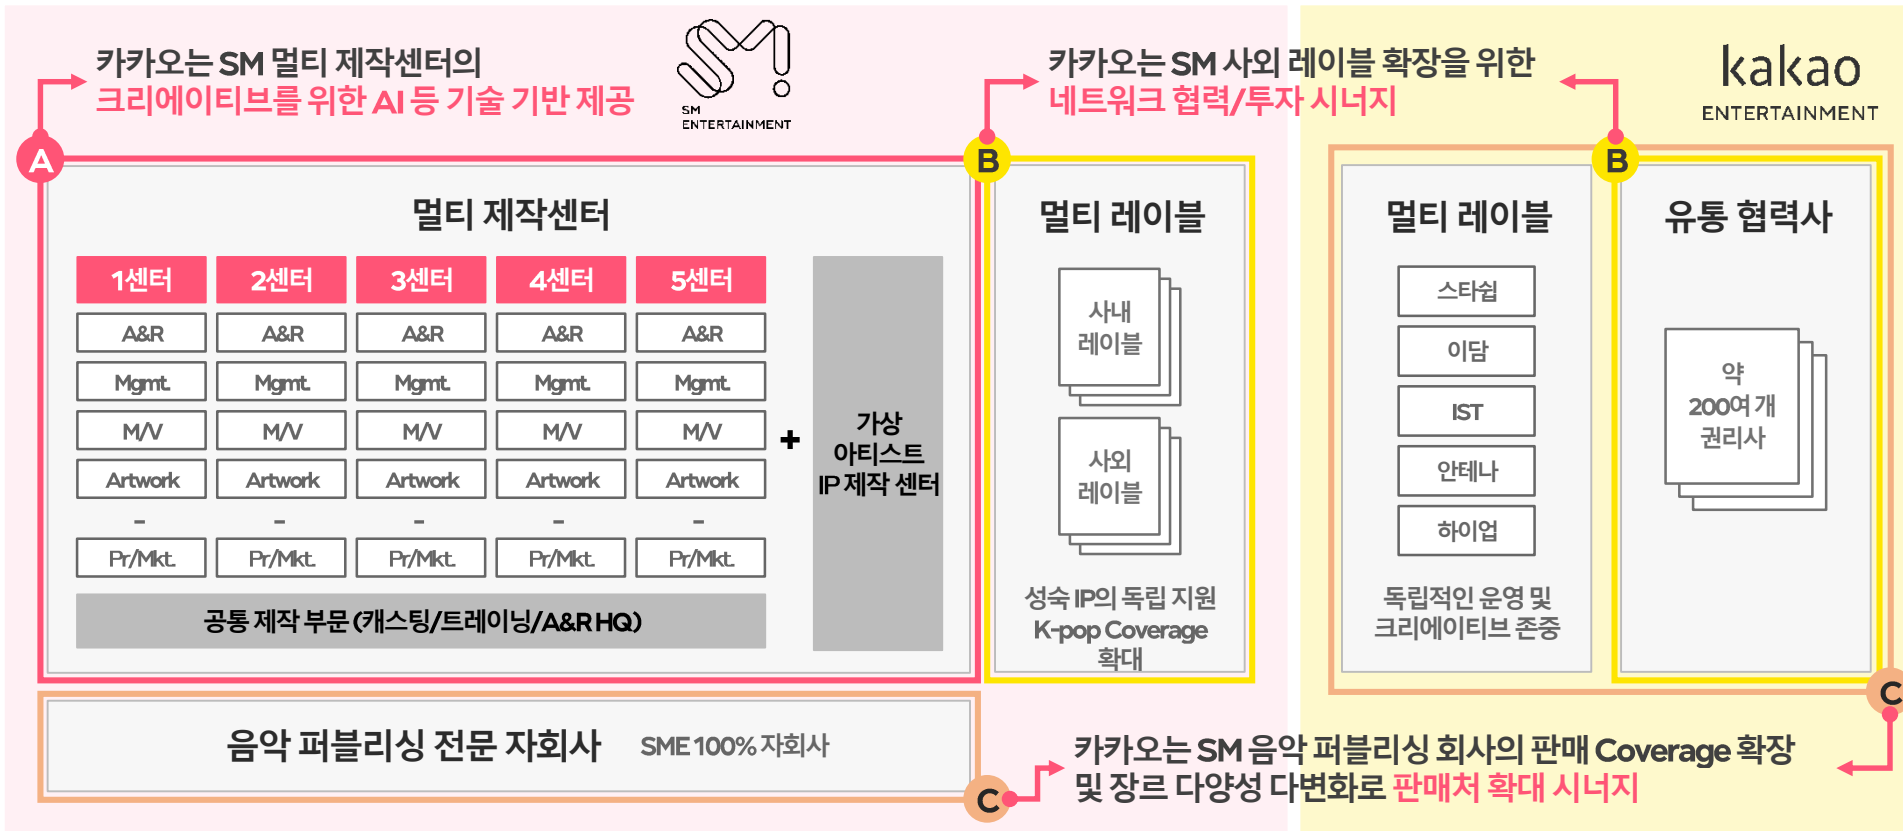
카카오는 SM 멀티 제작센터의
크리에이티브를 위한 AI 등 기술 기반 제공

SM ENTERTAINMENT

카카오는 SM 사외 레이블 확장을 위한
네트워크 협력/투자 시너지

kakao ENTERTAINMENT

A

멀티 제작센터

| 1센터 | 2센터 | 3센터 | 4센터 | 5센터 |
|---|---|---|---|---|
| A&R | A&R | A&R | A&R | A&R |
| Mgmt. | Mgmt. | Mgmt. | Mgmt. | Mgmt. |
| M/V | M/V | M/V | M/V | M/V |
| Artwork | Artwork | Artwork | Artwork | Artwork |
| - | - | - | - | - |
| Pr/Mkt. | Pr/Mkt. | Pr/Mkt. | Pr/Mkt. | Pr/Mkt. |

공통 제작 부문 (캐스팅/트레이닝/A&R HQ)

+

가상 아티스트 IP 제작 센터

B

멀티 레이블

사내 레이블

사외 레이블

성숙 IP의 독립 지원 K-pop Coverage 확대

B

멀티 레이블

스타쉽

이담

IST

안테나

하이업

독립적인 운영 및 크리에이티브 존중

유통 협력사

약 200여 개 권리사

C

음악 퍼블리싱 전문 자회사 SME 100% 자회사

C

카카오는 SM 음악 퍼블리싱 회사의 판매 Coverage 확장
및 장르 다양성 다변화로 판매처 확대 시너지